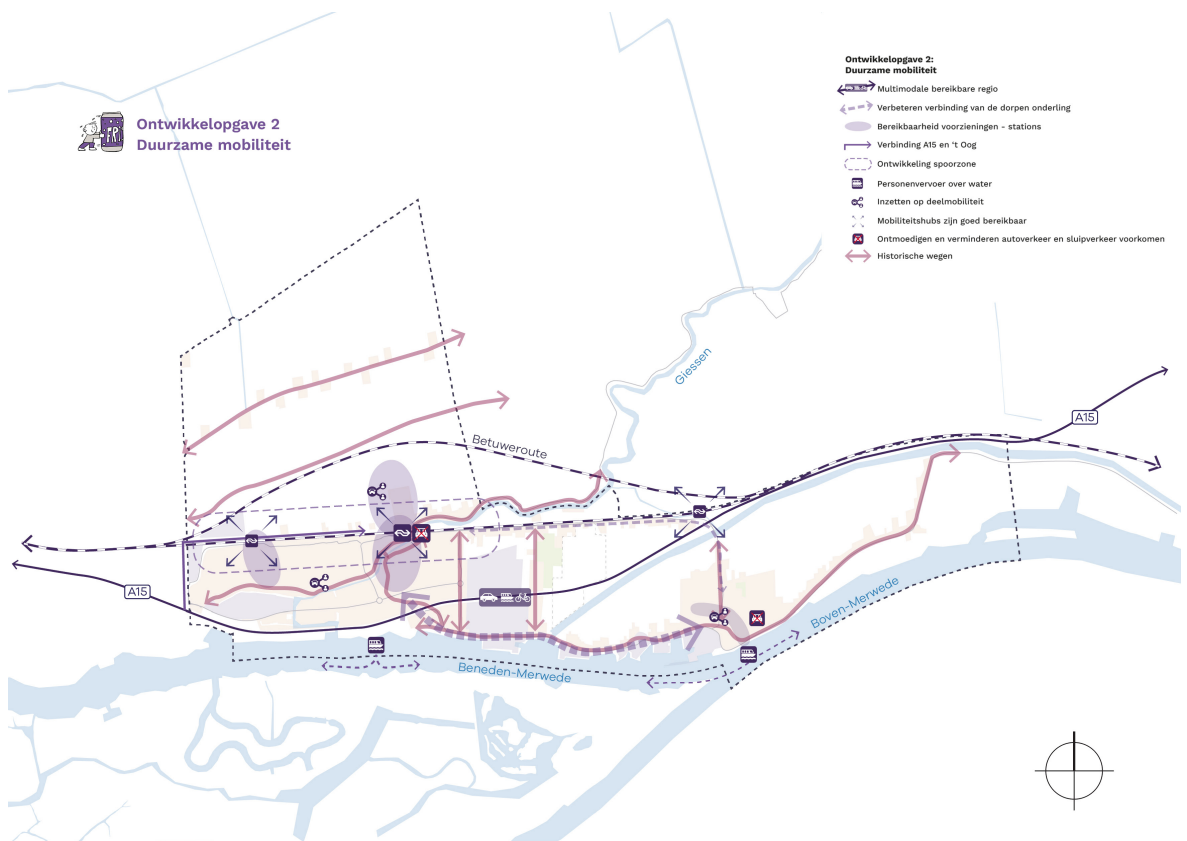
Ontwikkelopgave 2
Duurzame mobiliteit

Ontwikkelopgave 2:
Duurzame mobiliteit
Multimodale bereikbare regio
Verbeteren verbinding van de dorpen onderling
Bereikbaarheid voorzieningen - stations
Verbinding A15 en 't Oog
Ontwikkeling spoorzone
Personenvervoer over water
Inzetten op deelmobiliteit
Mobiliteitshubs zijn goed bereikbaar
Ontmoedigen en verminderen autoverkeer en sluipverkeer voorkomen
Historische wegen

Giessen
Betuweroute
A15
A15
Beneden-Merwede
Boven-Merwede